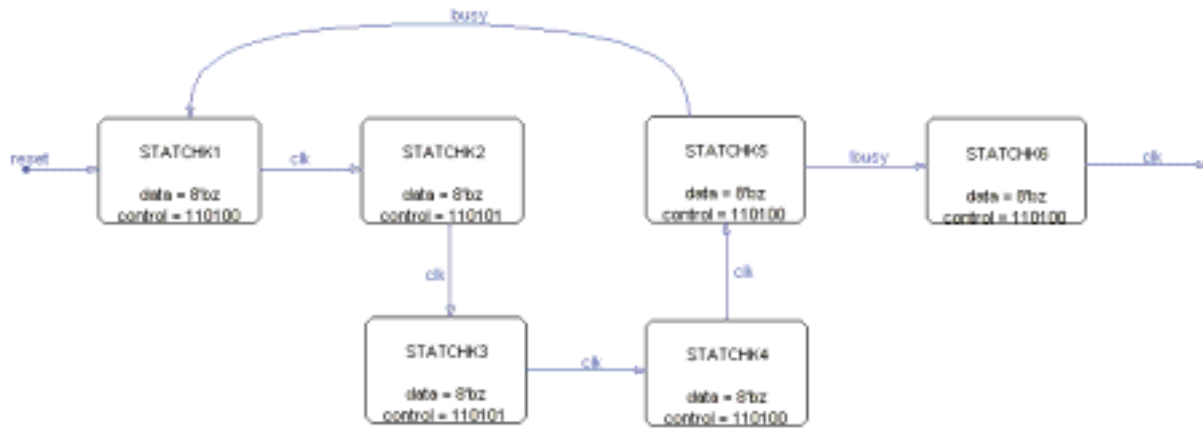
busy

reset

STATCHK1

data = 8'bz
control = 110100

clk

STATCHK2

data = 8'bz
control = 110101

STATCHK5

data = 8'bz
control = 110100

!busy

STATCHK6

data = 8'bz
control = 110100

clk

clk

clk

STATCHK3

data = 8'bz
control = 110101

clk

STATCHK4

data = 8'bz
control = 110100